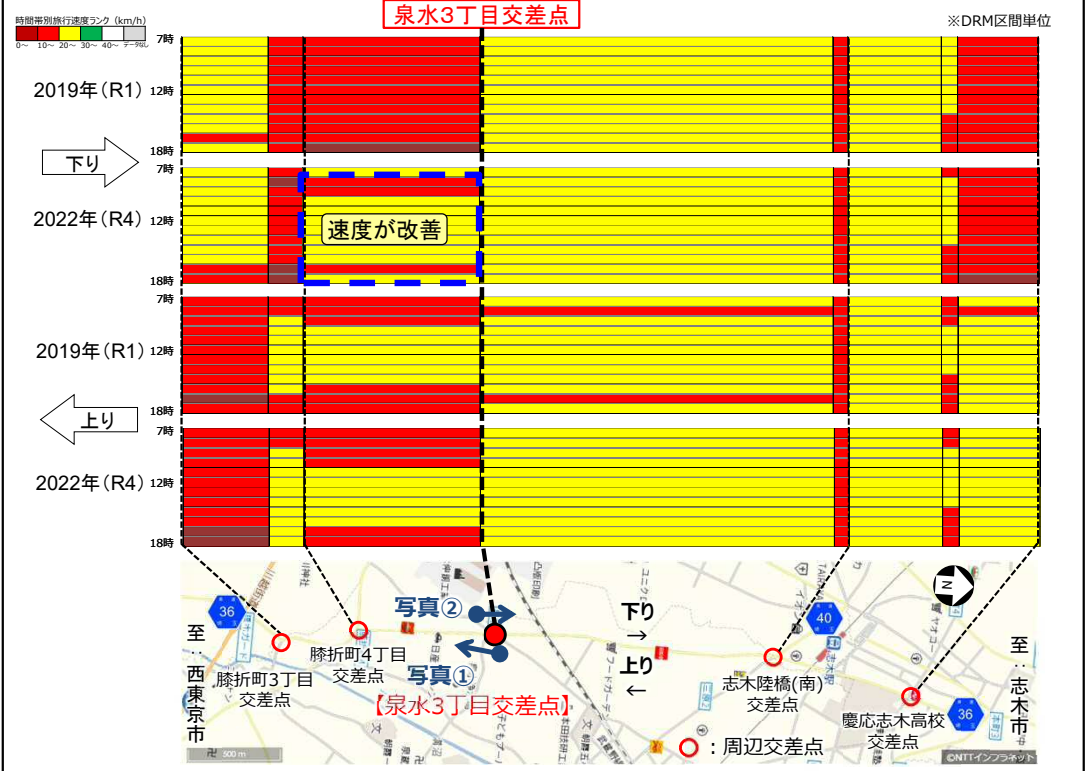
時間帯別旅行速度ランク（km/h）
0～ 10～ 20～ 30～ 40～ データなし

泉水3丁目交差点

※DRM区間単位

7時
2019年（R1） 12時
18時

下り

7時
2022年（R4） 12時
18時

速度が改善

7時
2019年（R1） 12時
18時

上り

7時
2022年（R4） 12時
18時

36
至：西東京市
膝折町3丁目交差点
膝折町4丁目交差点
写真②
写真①
【泉水3丁目交差点】
下り →
上り ←
40
志木陸橋(南)交差点
N
36
至：志木市
慶応志木高校交差点
○：周辺交差点
500 m
©NTTインフラネット